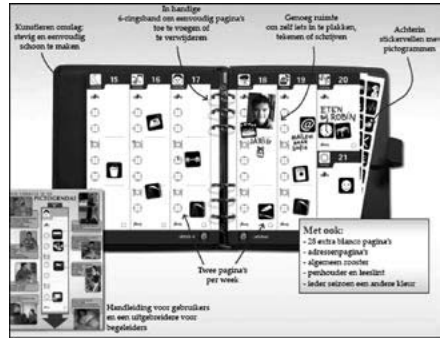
Kunstleren omslag: stevig en eenvoudig schoon te maken

In handige 6-ringsband om eenvoudig pagina's toe te voegen of te verwijderen

Genoeg ruimte om zelf iets in te plakken, tekenen of schrijven

Achterin stickervellen met pictogrammen

15

16

17

18

19

20

21

ETEN BIJ ROBIN

PICTOGRAMDAG

Twee pagina's per week

Met ook:
- 28 extra blanco pagina's
- adressenpagina's
- algemeen rooster
- penhouder en leeslint
- ieder seizoen een andere kleur

Handleiding voor gebruikers en een uitgebreidere voor begeleiders